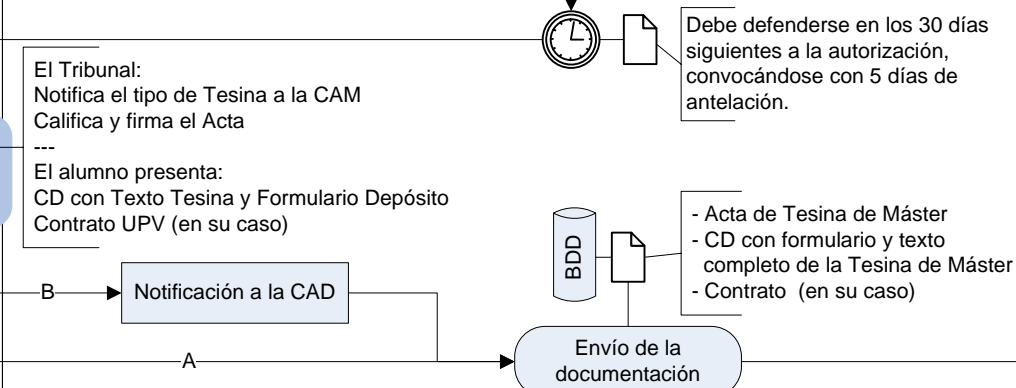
Debe defenderse en los 30 días siguientes a la autorización, convocándose con 5 días de antelación.

El Tribunal:
Notifica el tipo de Tesina a la CAM
Califica y firma el Acta
---
El alumno presenta:
CD con Texto Tesina y Formulario Depósito
Contrato UPV (en su caso)

BDD

- Acta de Tesina de Máster
- CD con formulario y texto completo de la Tesina de Máster
- Contrato (en su caso)

B

Notificación a la CAD

A

Envío de la documentación